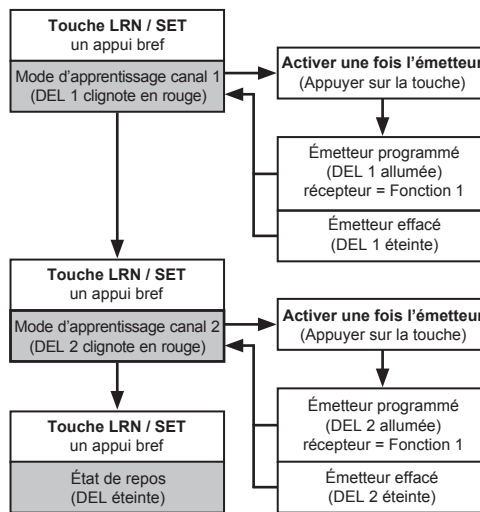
Touche LRN / SET
un appui bref

Mode d'apprentissage canal 1
(DEL 1 clignote en rouge)

Activer une fois l'émetteur
(Appuyer sur la touche)

Émetteur programmé
(DEL 1 allumée)
récepteur = Fonction 1

Émetteur effacé
(DEL 1 éteinte)

Touche LRN / SET
un appui bref

Mode d'apprentissage canal 2
(DEL 2 clignote en rouge)

Activer une fois l'émetteur
(Appuyer sur la touche)

Émetteur programmé
(DEL 2 allumée)
récepteur = Fonction 1

Émetteur effacé
(DEL 2 éteinte)

Touche LRN / SET
un appui bref

État de repos
(DEL éteinte)